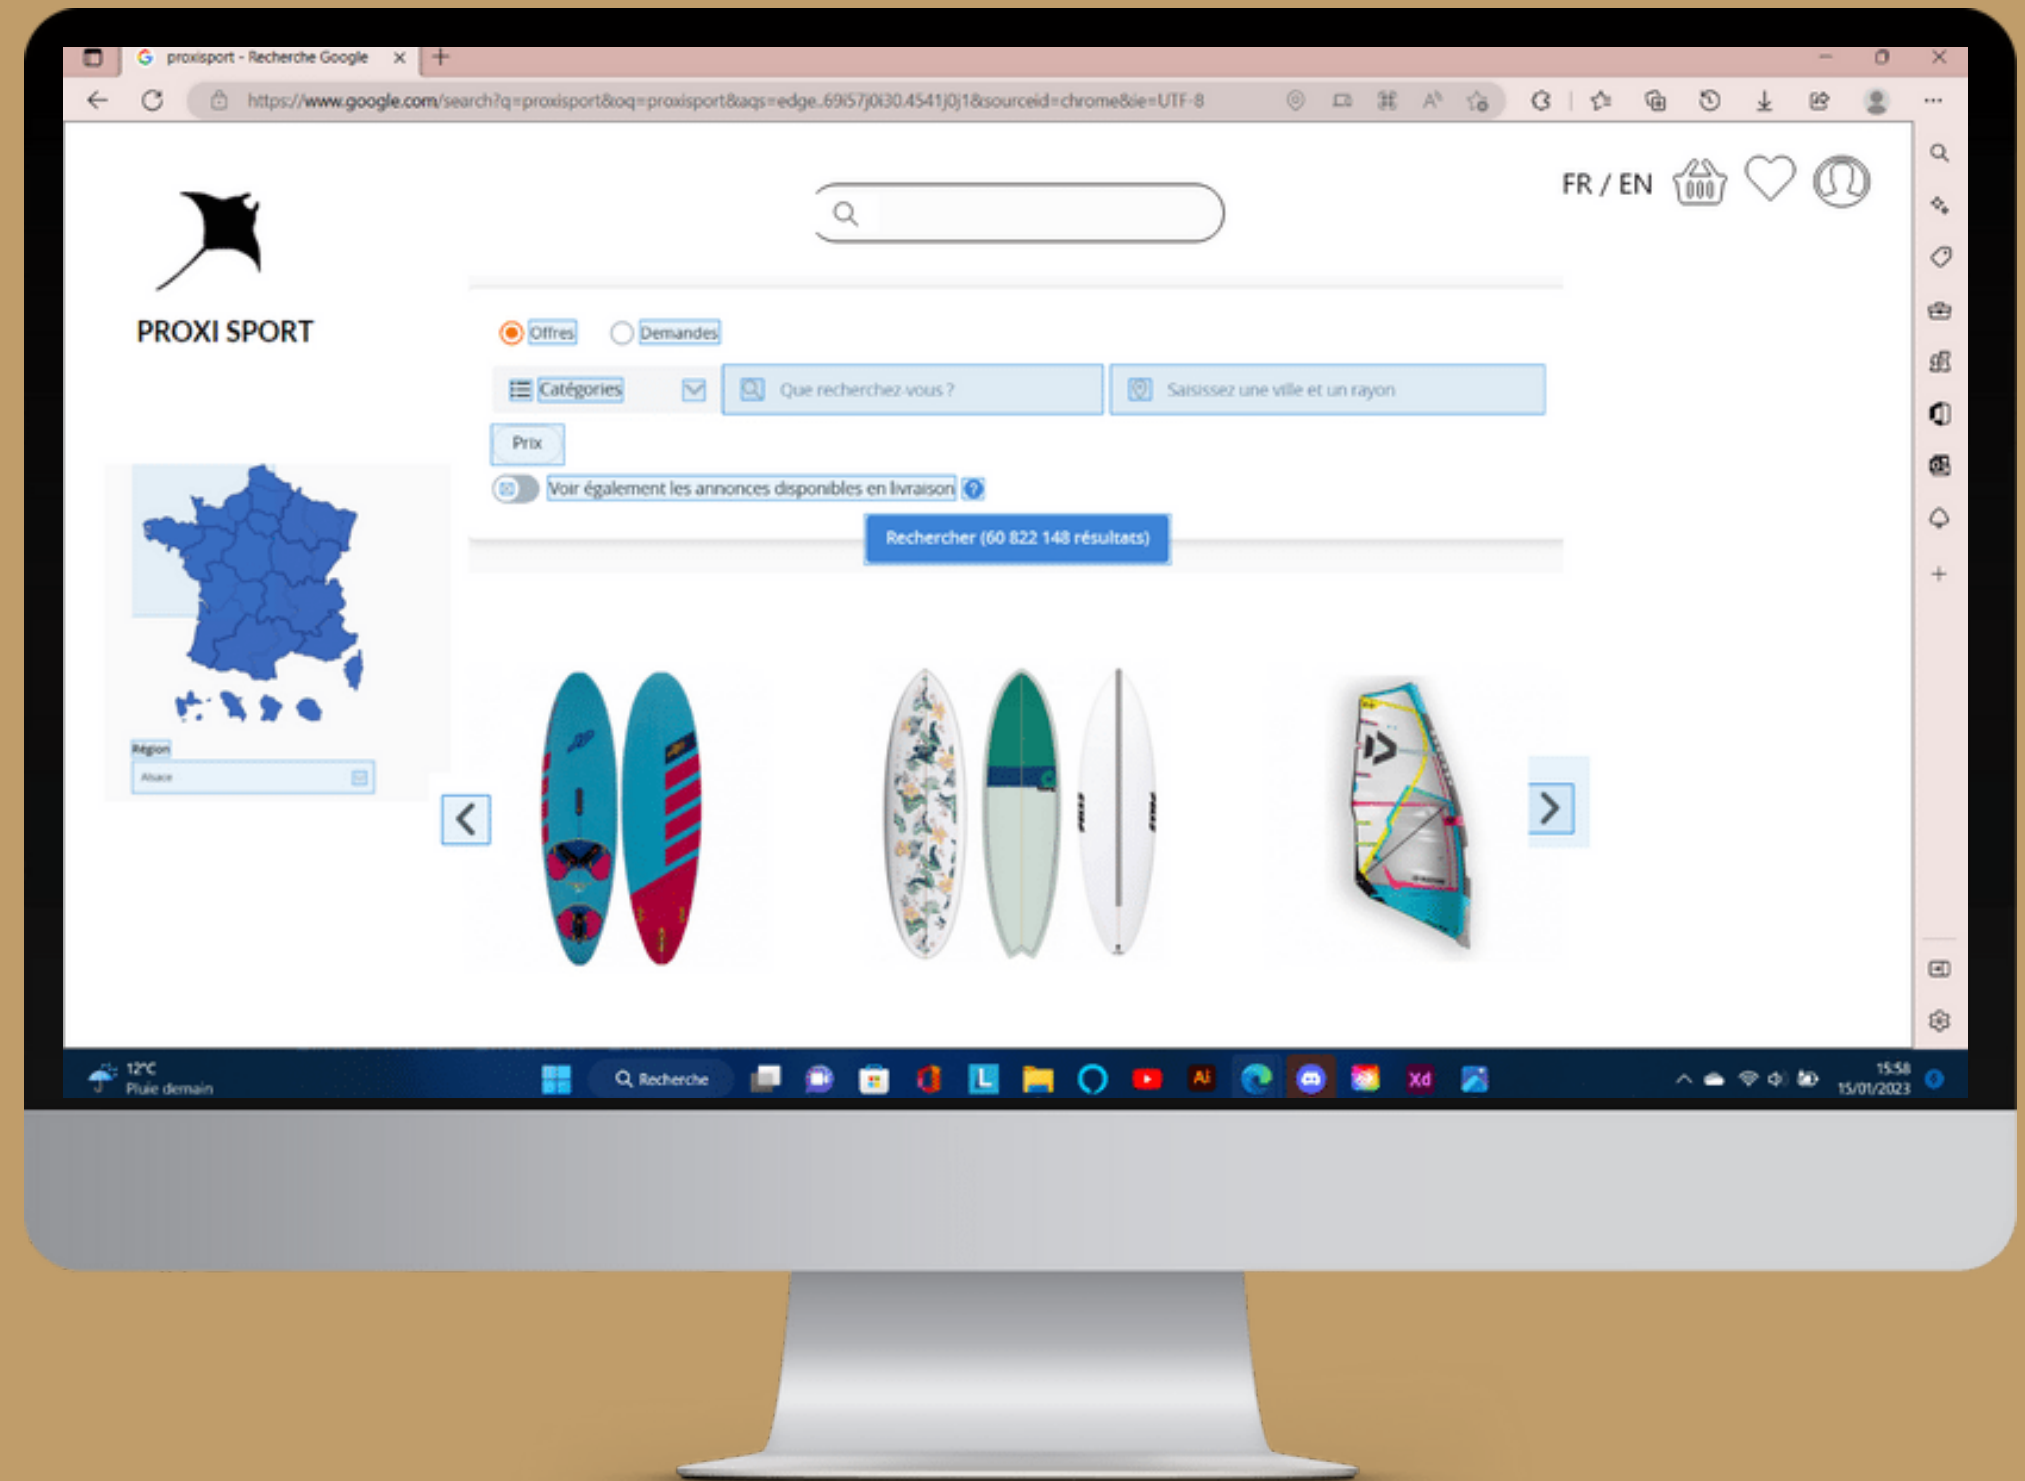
proxisport - Recherche Google

https://www.google.com/search?q=proxisport&oq=proxisport&aqs=edge..69i57j0i30.4541j0j1&sourceid=chrome&ie=UTF-8

FR / EN

PROXI SPORT

Offres Demandes

Catégories

Que recherchez-vous ?

Saisissez une ville et un rayon

Prix

Voir également les annonces disponibles en livraison

Rechercher (60 822 148 résultats)

Région

Alsace

12°C
Pluie demain

Recherche

15:58
15/01/2023